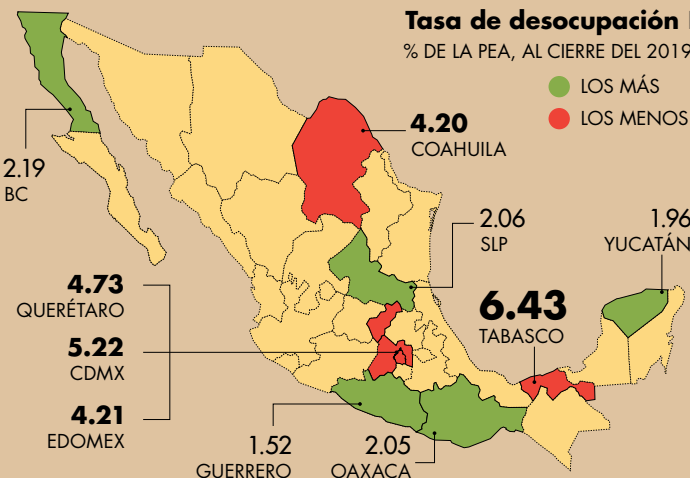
Tasa de desocupación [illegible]
% DE LA PEA, AL CIERRE DEL 2019

LOS MÁS
LOS MENOS

4.20
COAHUILA

2.19
BC

2.06
SLP

1.96
YUCATÁN

4.73
QUERÉTARO

6.43
TABASCO

5.22
CDMX

4.21
EDOMEX

1.52
GUERRERO

2.05
OAXACA